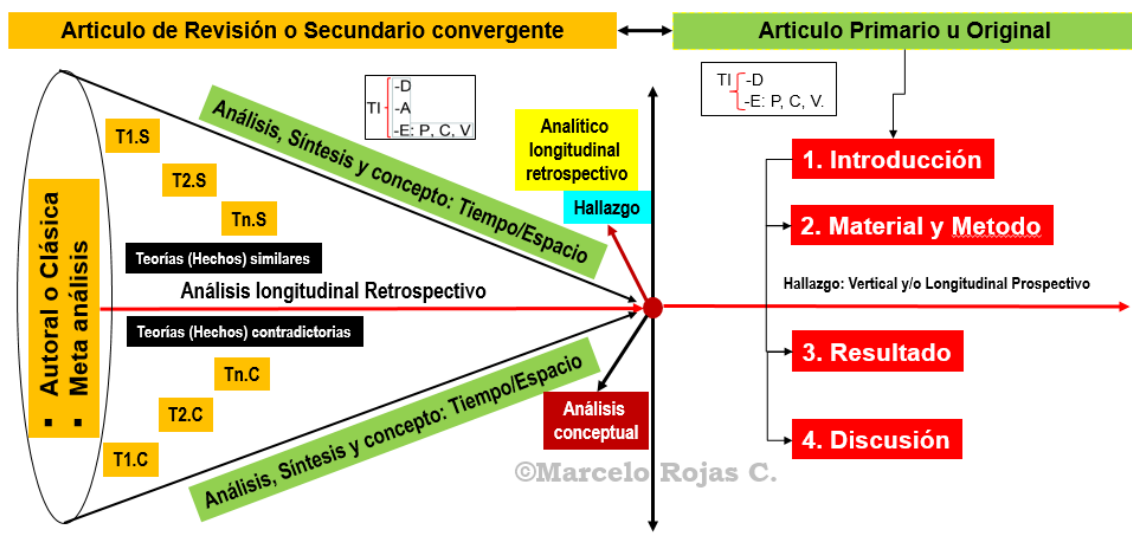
Articulo de Revisión o Secundario convergente

Articulo Primario u Original

TI -D
-A
-E: P, C, V

TI -D
-E: P, C, V.

Autoral o Clásica
Meta análisis

T1.S

T2.S

Tn.S

Teorías (Hechos) similares

Análisis, Síntesis y concepto: Tiempo/Espacio

Análisis longitudinal Retrospectivo

Teorías (Hechos) contradictorias

Tn.C

T2.C

T1.C

Análisis, Síntesis y concepto: Tiempo/Espacio

Analítico longitudinal retrospectivo

Hallazgo

Análisis conceptual

1. Introducción

2. Material y Metodo

Hallazgo: Vertical y/o Longitudinal Prospectivo

3. Resultado

4. Discusión

©Marcelo Rojas C.